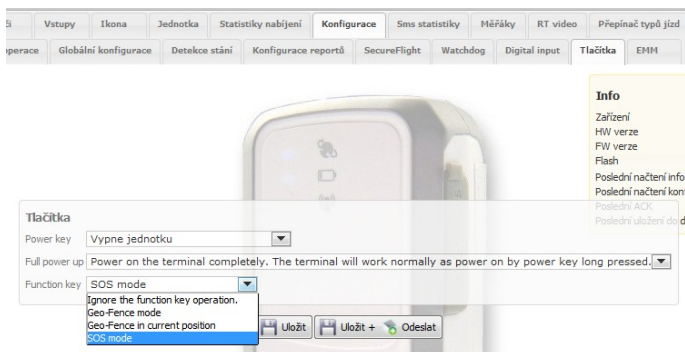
ži | Vstupy | Ikona | Jednotka | Statistiky nabíjení | Konfigurace | Sms statistiky | Měřáky | RT video | Přepínač typů jízd

operace | Globální konfigurace | Detekce stání | Konfigurace reportů | SecureFlight | Watchdog | Digital input | Tlačítka | EMM

Info
Zařízení
HW verze
FW verze
Flash
Poslední načtení info
Poslední načtení kon
Poslední ACK
Poslední uložení do d

Tlačítka
Power key: Vypne jednotku
Full power up: Power on the terminal completely. The terminal will work normally as power on by power key long pressed.
Function key: SOS mode
Ignore the function key operation.
Geo-Fence mode
Geo-Fence in current position
SOS mode

Uložit | Uložit + Odeslat